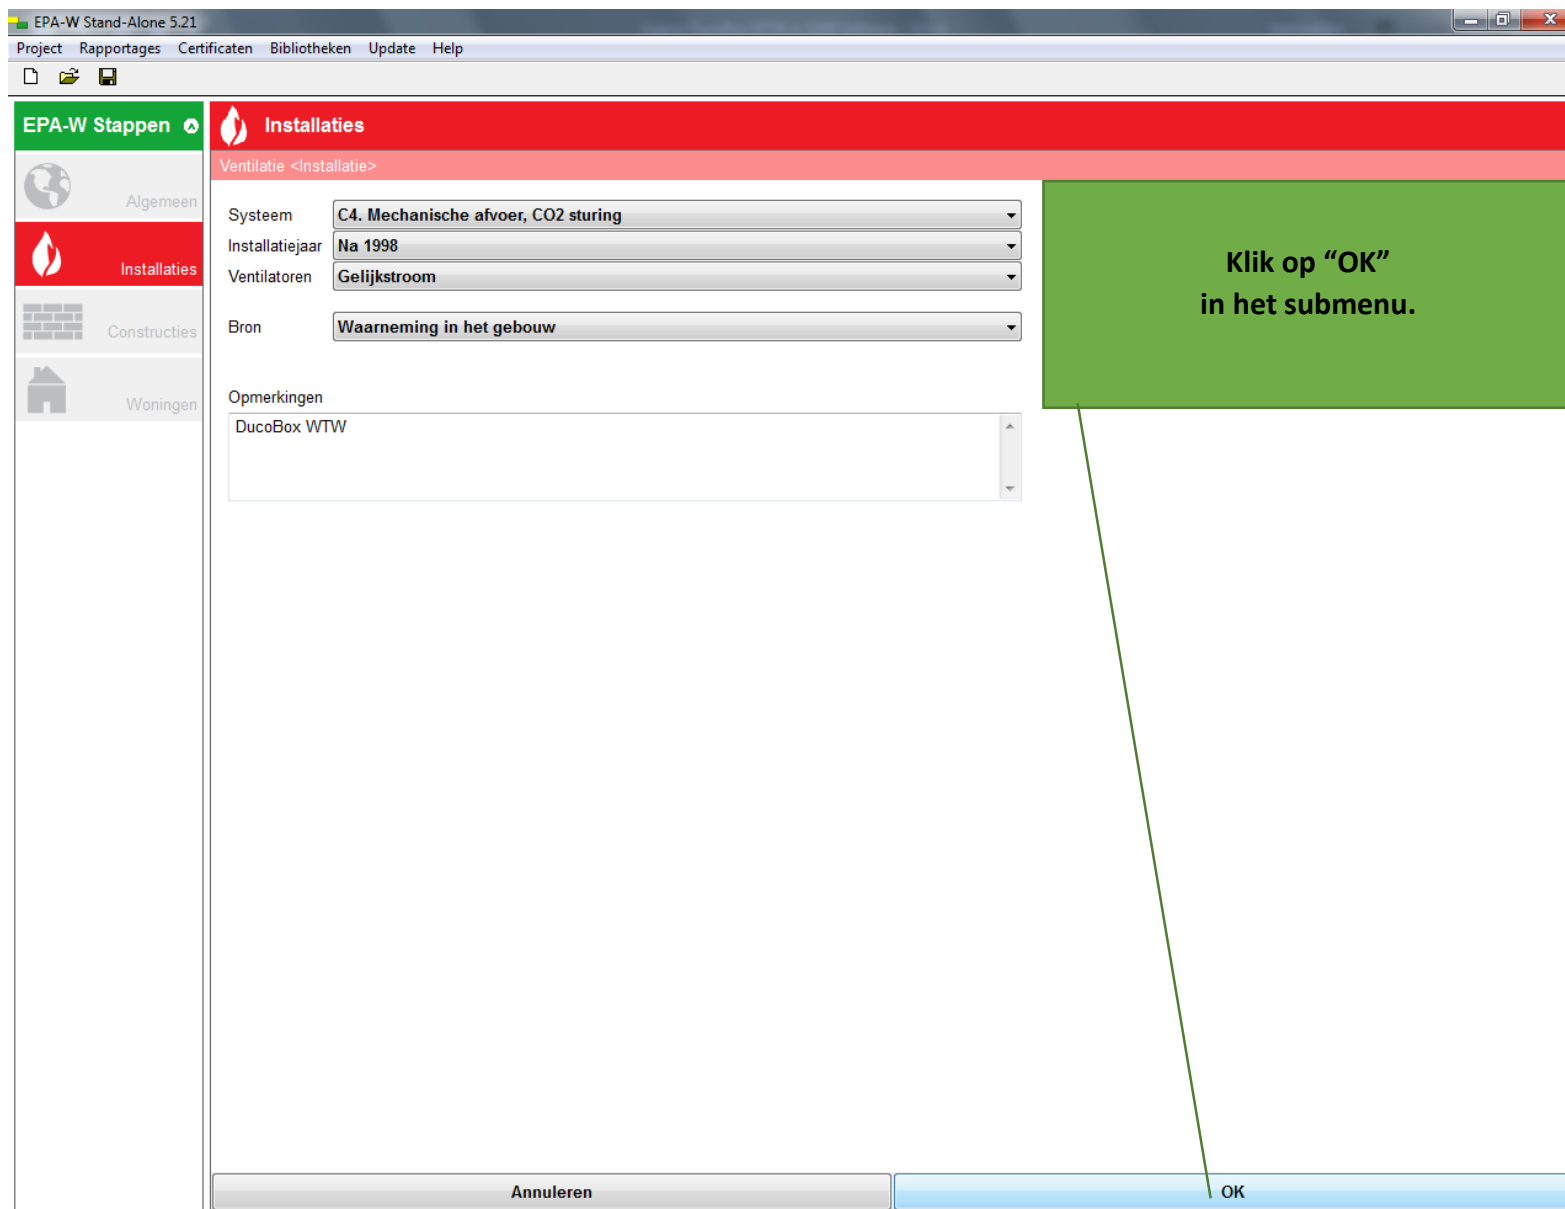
EPA-W Stand-Alone 5.21

Project Rapportages Certificaten Bibliotheken Update Help

EPA-W Stappen

Algemeen

Installaties

Constructies

Woningen

Installaties

Ventilatie <Installatie>

Systeem C4. Mechanische afvoer, CO2 sturing

Installatiejaar Na 1998

Ventilatoren Gelijkstroom

Bron Waarneming in het gebouw

Opmerkingen

DucoBox WTW

Klik op “OK” in het submenu.

Annuleren

OK